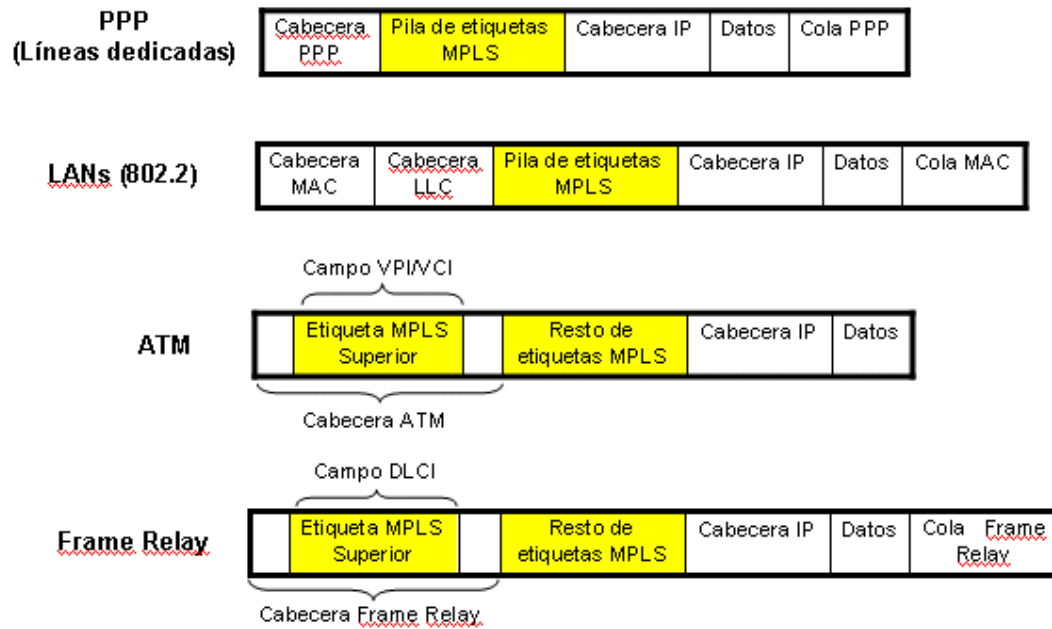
PPP
(Líneas dedicadas)

| Cabecera PPP | Pila de etiquetas MPLS | Cabecera IP | Datos | Cola PPP |
|---|---|---|---|---|

LANs (802.2)

| Cabecera MAC | Cabecera LLC | Pila de etiquetas MPLS | Cabecera IP | Datos | Cola MAC |
|---|---|---|---|---|---|

Campo VPI/VCI

ATM

| | Etiqueta MPLS Superior | | Resto de etiquetas MPLS | Cabecera IP | Datos |
|---|---|---|---|---|---|

Cabecera ATM

Campo DLCI

Frame Relay

| | Etiqueta MPLS Superior | | Resto de etiquetas MPLS | Cabecera IP | Datos | Cola Frame Relay |
|---|---|---|---|---|---|---|

Cabecera Frame Relay